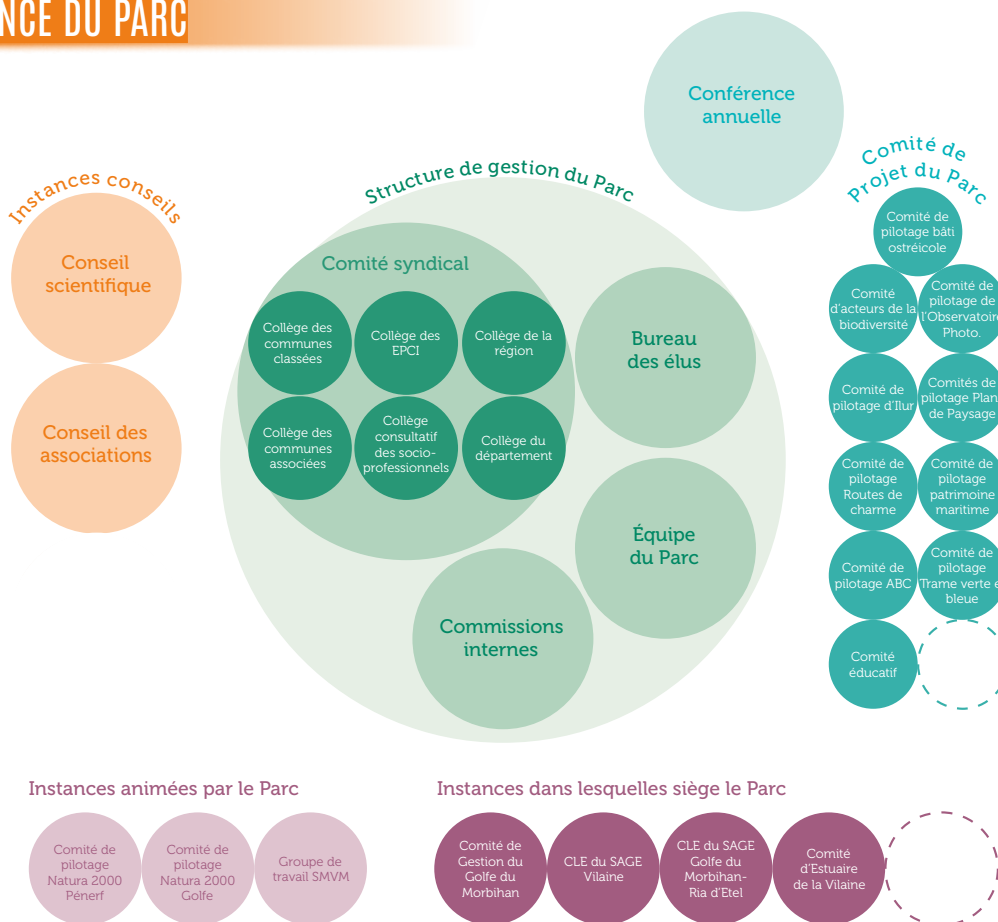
NCE DU PARC

Conférence annuelle

Instances conseils

Conseil scientifique

Conseil des associations

Structure de gestion du Parc

Comité syndical

Collège des communes classées

Collège des EPCI

Collège de la région

Collège des communes associées

Collège consultatif des socio-professionnels

Collège du département

Bureau des élus

Équipe du Parc

Commissions internes

Comité de Projet du Parc

Comité de pilotage bâti ostréicole

Comité d'acteurs de la biodiversité

Comité de pilotage de l'Observatoire Photo.

Comité de pilotage d'Ilur

Comités de pilotage Plan de Paysage

Comité de pilotage Routes de charme

Comité de pilotage patrimoine maritime

Comité de pilotage ABC

Comité de pilotage Trame verte et bleue

Comité éducatif

Instances animées par le Parc

Comité de pilotage Natura 2000 Pénerf

Comité de pilotage Natura 2000 Golfe

Groupe de travail SMVM

Instances dans lesquelles siège le Parc

Comité de Gestion du Golfe du Morbihan

CLE du SAGE Vilaine

CLE du SAGE Golfe du Morbihan-Ria d'Etel

Comité d'Estuaire de la Vilaine